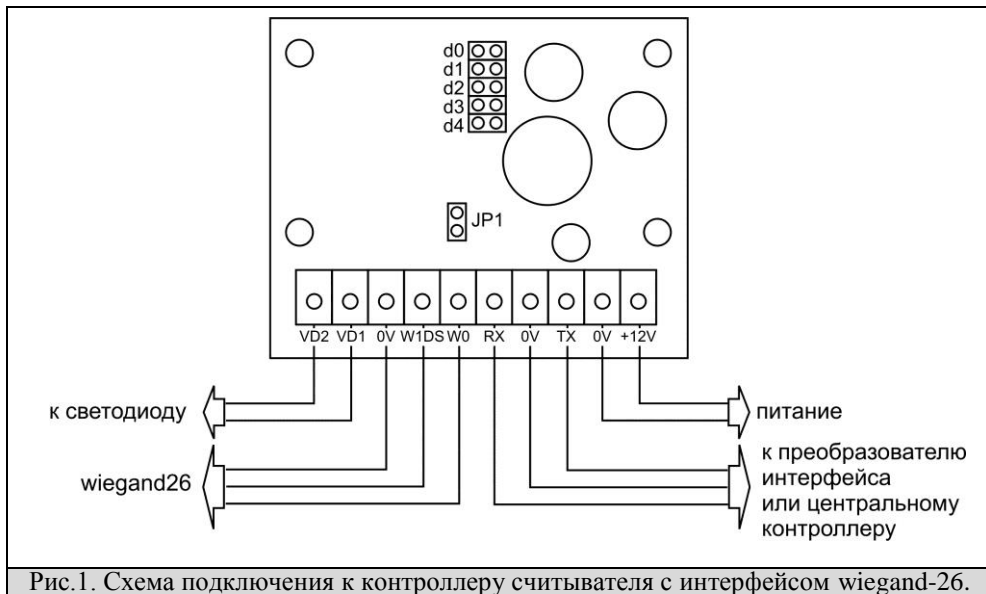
d0
d1
d2
d3
d4

JP1

VD2 VD1 0V W1DS W0 RX 0V TX 0V +12V

к светодиоду

питание

wiegand26

к преобразователю интерфейса или центральному контроллеру

Рис.1. Схема подключения к контроллеру считывателя с интерфейсом wiegand-26.